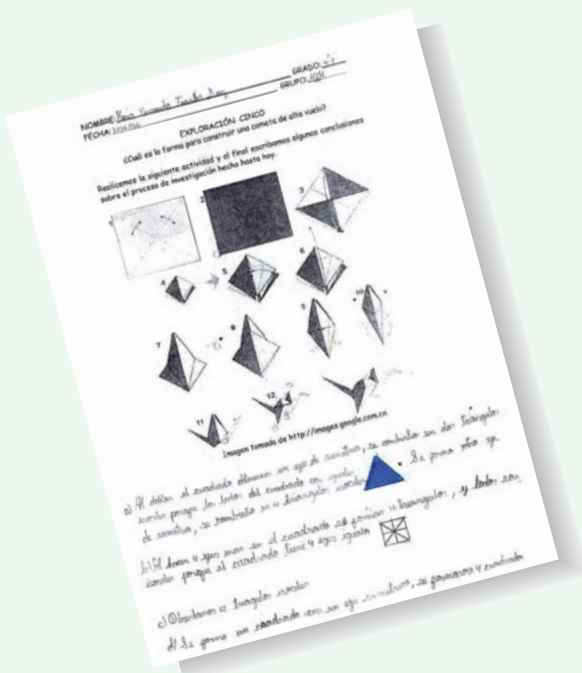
NOMBRE: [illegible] GRADO: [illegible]
FECHA: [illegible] GRUPO: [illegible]

EXPLORACIÓN CINCO

¿Cuál es la forma para construir una cometa de alto vuelo?

Realicemos la siguiente actividad y al final escribamos algunas conclusiones sobre el proceso de investigación hecho hasta hoy.

1 2 3 4 5 6 7 8 9 10 11 12

Imagen tomada de http://images.google.com.co

a) Al doblar el cuadrado obtenemos un eje de simetría, se convierte en dos triángulos iguales porque los lados del cuadrado son iguales. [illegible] de simetría, se convirtió en a triángulos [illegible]. Se forma otro eje.

b) Al doblar 4 ejes más en el cuadrado se forman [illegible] triángulos, y todos son iguales porque el cuadrado tiene 4 ejes iguales.

c) Obtenemos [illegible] triángulos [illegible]

d) Se forma un cuadrado con un eje de simetría, se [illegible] y cuadrado